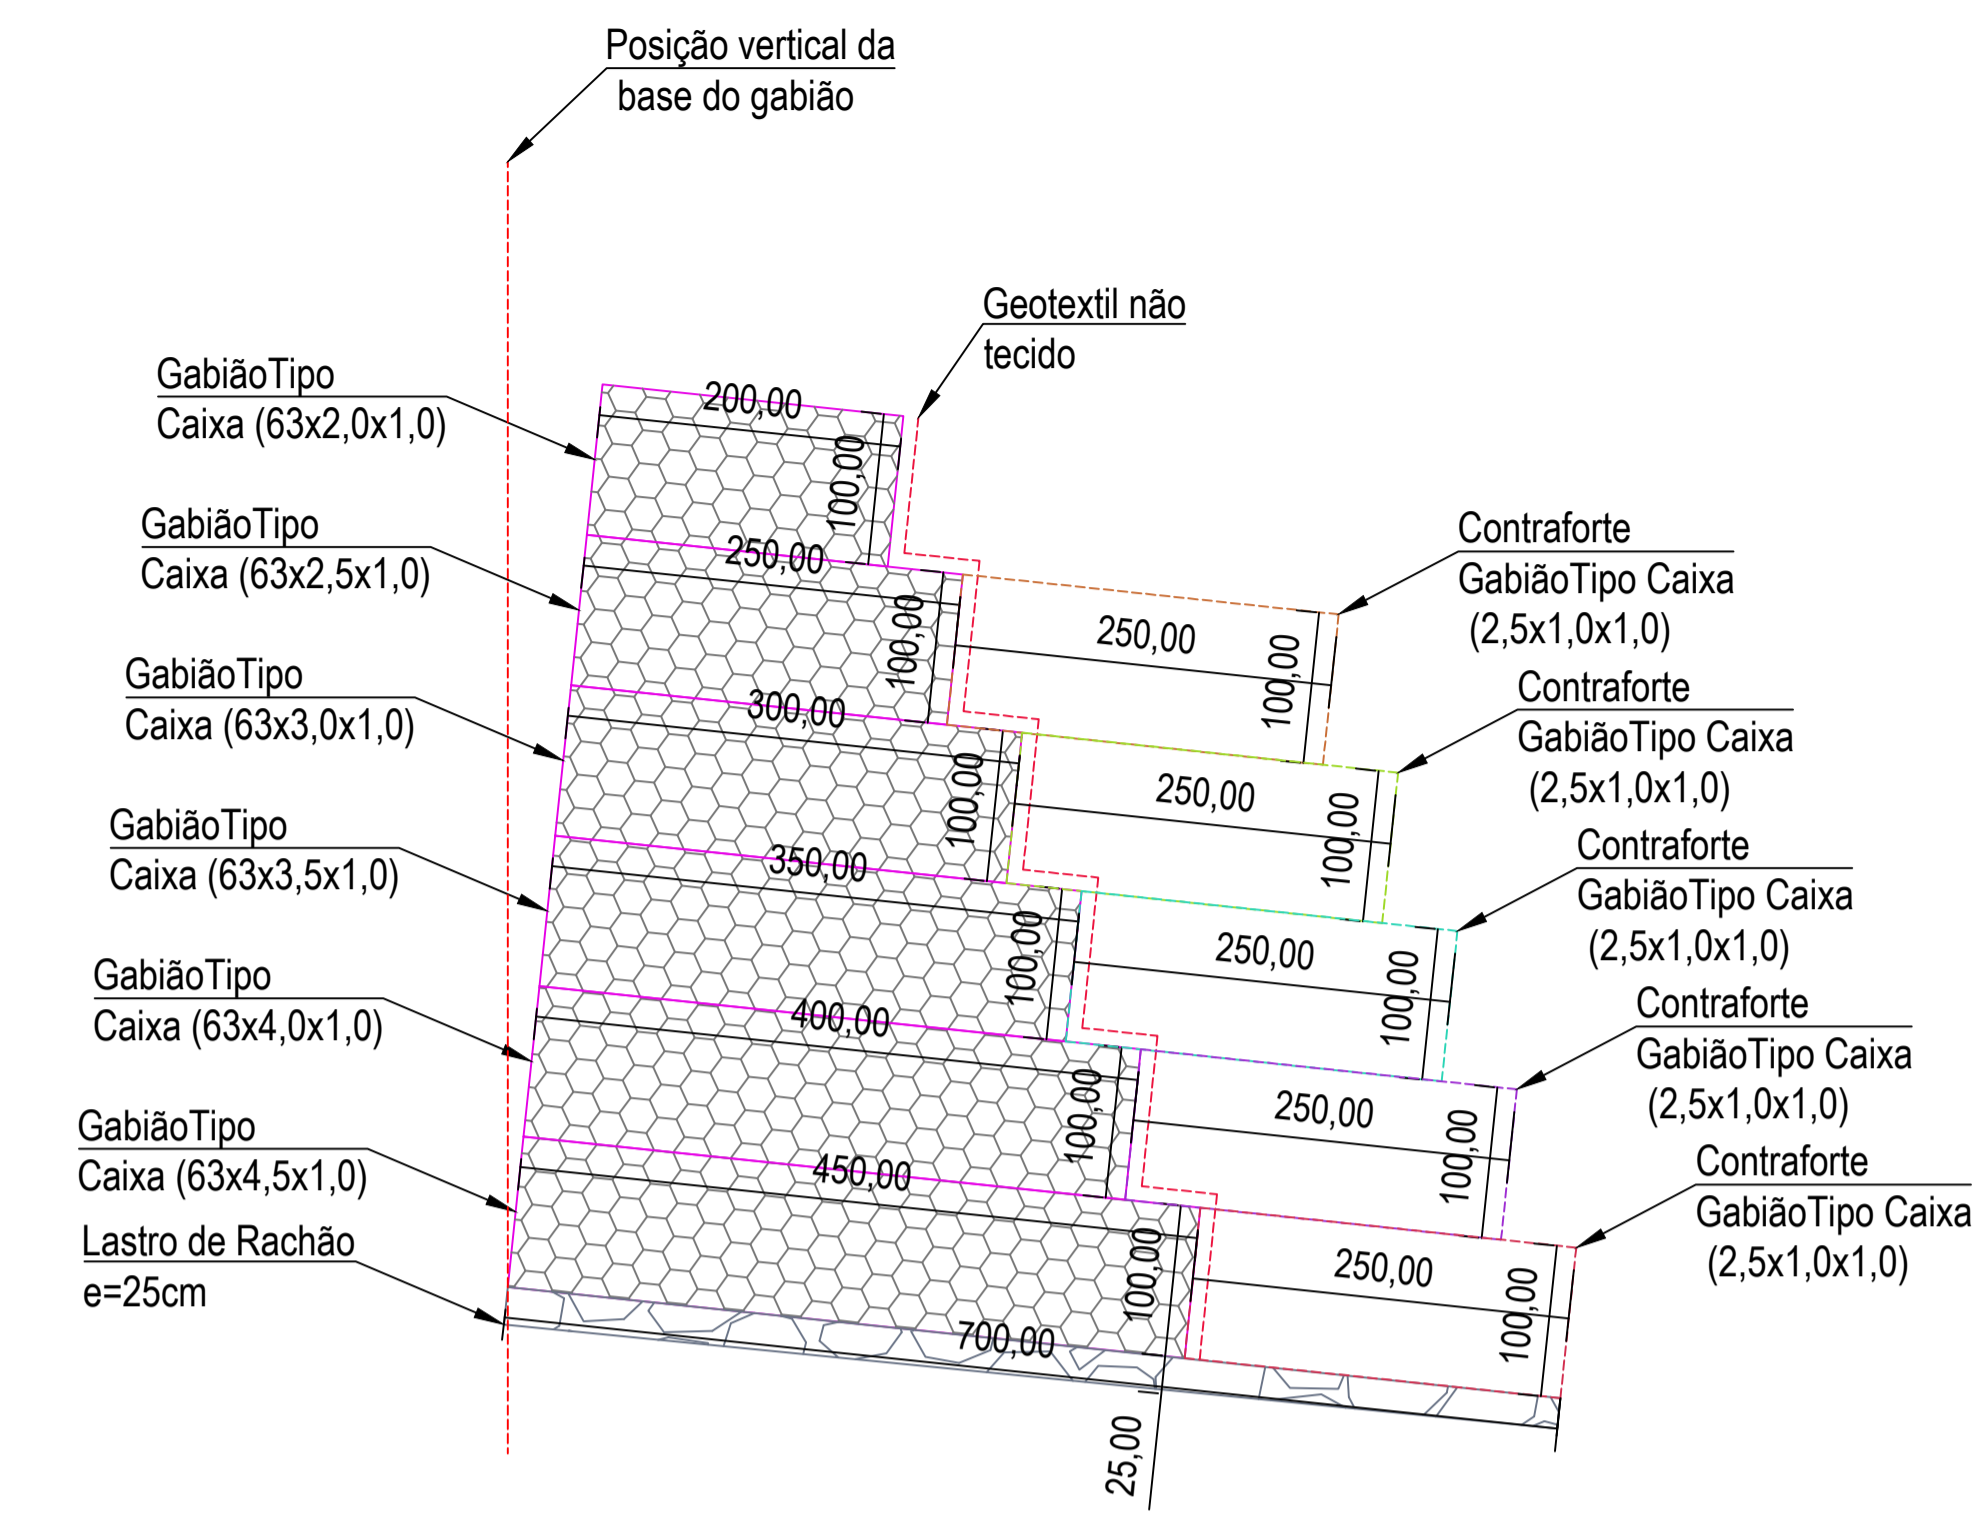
Posição vertical da base do gabião

Geotextil não tecido

GabiãoTipo Caixa (63x2,0x1,0)

GabiãoTipo Caixa (63x2,5x1,0)

GabiãoTipo Caixa (63x3,0x1,0)

GabiãoTipo Caixa (63x3,5x1,0)

GabiãoTipo Caixa (63x4,0x1,0)

GabiãoTipo Caixa (63x4,5x1,0)

Lastro de Rachão e=25cm

200,00
100,00
250,00
100,00
300,00
100,00
350,00
100,00
400,00
100,00
450,00
100,00
700,00
25,00

Contraforte GabiãoTipo Caixa (2,5x1,0x1,0)
250,00
100,00

Contraforte GabiãoTipo Caixa (2,5x1,0x1,0)
250,00
100,00

Contraforte GabiãoTipo Caixa (2,5x1,0x1,0)
250,00
100,00

Contraforte GabiãoTipo Caixa (2,5x1,0x1,0)
250,00
100,00

Contraforte GabiãoTipo Caixa (2,5x1,0x1,0)
250,00
100,00